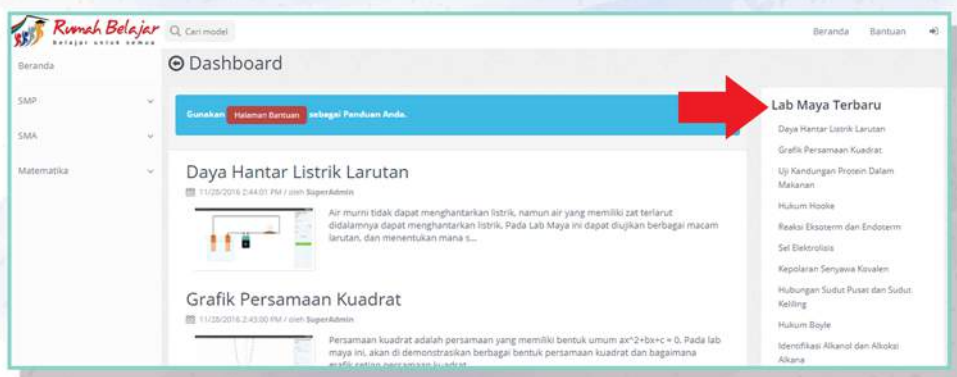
Rumah Belajar
Belajar untuk semua

Cari model

Beranda Bantuan

Beranda

SMP

SMA

Matematika

Dashboard

Gunakan Halaman Bantuan sebagai Panduan Anda.

Daya Hantar Listrik Larutan

11/28/2016 2:44:01 PM / oleh SuperAdmin

Air murni tidak dapat menghantarkan listrik, namun air yang memiliki zat terlarut didalamnya dapat menghantarkan listrik. Pada Lab Maya ini dapat diujikan berbagai macam larutan, dan menentukan mana s...

Grafik Persamaan Kuadrat

11/28/2016 2:43:00 PM / oleh SuperAdmin

Persamaan kuadrat adalah persamaan yang memiliki bentuk umum ax^2+bx+c = 0. Pada lab maya ini, akan di demonstrasikan berbagai bentuk persamaan kuadrat dan bagaimana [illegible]

Lab Maya Terbaru

Daya Hantar Listrik Larutan

Grafik Persamaan Kuadrat

Uji Kandungan Protein Dalam Makanan

Hukum Hooke

Reaksi Eksoterm dan Endoterm

Sel Elektrolisis

Kepolaran Senyawa Kovalen

Hubungan Sudut Pusat dan Sudut Keliling

Hukum Boyle

Identifikasi Alkanol dan Alkoksi Alkana